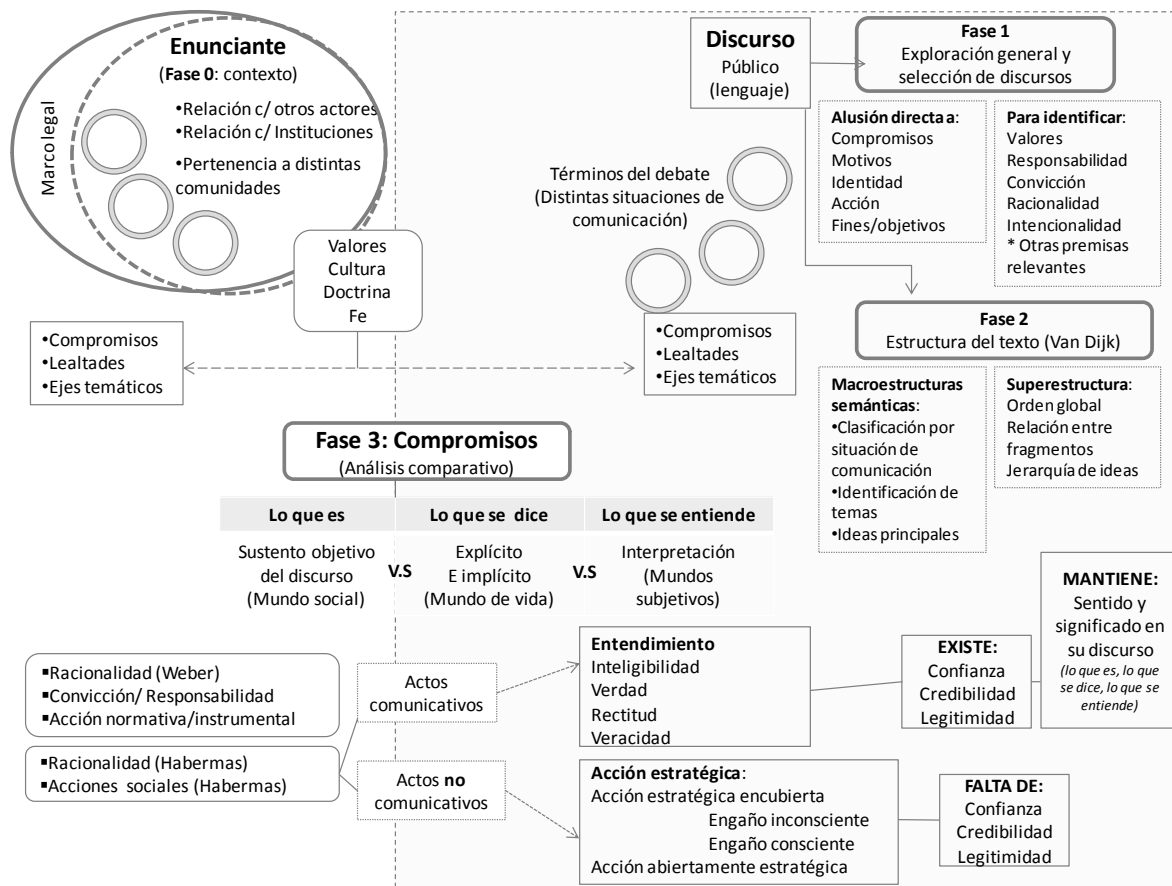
Enunciante
(Fase 0: contexto)
•Relación c/ otros actores
•Relación c/ Instituciones
•Pertenencia a distintas comunidades

Marco legal

Valores
Cultura
Doctrina
Fe

•Compromisos
•Lealtades
•Ejes temáticos

Discurso
Público
(lenguaje)

Fase 1
Exploración general y selección de discursos

Alusión directa a:
Compromisos
Motivos
Identidad
Acción
Fines/objetivos

Para identificar:
Valores
Responsabilidad
Convicción
Racionalidad
Intencionalidad
* Otras premisas relevantes

Términos del debate
(Distintas situaciones de comunicación)

•Compromisos
•Lealtades
•Ejes temáticos

Fase 2
Estructura del texto (Van Dijk)

Macroestructuras semánticas:
•Clasificación por situación de comunicación
•Identificación de temas
•Ideas principales

Superestructura:
Orden global
Relación entre fragmentos
Jerarquía de ideas

Fase 3: Compromisos
(Análisis comparativo)

| Lo que es | | Lo que se dice | | Lo que se entiende |
|---|---|---|---|---|
| Sustento objetivo del discurso (Mundo social) | V.S | Explícito E implícito (Mundo de vida) | V.S | Interpretación (Mundos subjetivos) |

MANTIENE:
Sentido y significado en su discurso
(lo que es, lo que se dice, lo que se entiende)

▪Racionalidad (Weber)
▪Convicción/ Responsabilidad
▪Acción normativa/instrumental

▪Racionalidad (Habermas)
▪Acciones sociales (Habermas)

Actos comunicativos

Actos no comunicativos

Entendimiento
Inteligibilidad
Verdad
Rectitud
Veracidad

EXISTE:
Confianza
Credibilidad
Legitimidad

Acción estratégica:
Acción estratégica encubierta
Engaño inconsciente
Engaño consciente
Acción abiertamente estratégica

FALTA DE:
Confianza
Credibilidad
Legitimidad